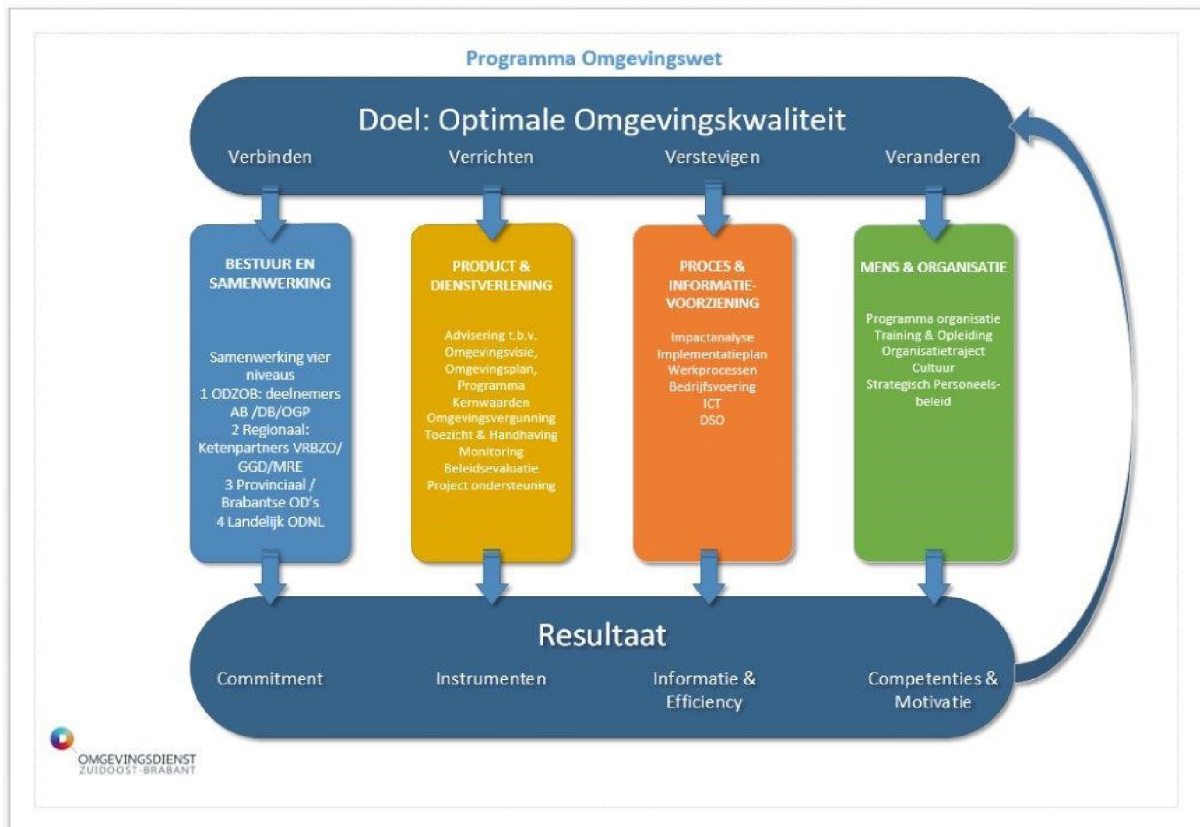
Programma Omgevingswet

Doel: Optimale Omgevingskwaliteit

Verbinden

Verrichten

Verstevigen

Veranderen

BESTUUR EN SAMENWERKING

Samenwerking vier niveaus
1 ODZOB: deelnemers AB /DB/OGP
2 Regionaal: Ketenpartners VRBZO/ GGD/MRE
3 Provinciaal / Brabantse OD's
4 Landelijk ODNL

PRODUCT & DIENSTVERLENING

Advisering t.b.v. Omgevingsvisie, Omgevingsplan, Programma Kernwaarden
Omgevingsvergunning
Toezicht & Handhaving
Monitoring
Beleidsevaluatie
Project ondersteuning

PROCES & INFORMATIE-VOORZIENING

Impactanalyse
Implementatieplan
Werkprocessen
Bedrijfsvoering
ICT
DSO

MENS & ORGANISATIE

Programma organisatie
Training & Opleiding
Organisatietraject
Cultuur
Strategisch Personeelsbeleid

Resultaat

Commitment

Instrumenten

Informatie & Efficiency

Competenties & Motivatie

OMGEVINGSDIENST ZUIDOOST-BRABANT